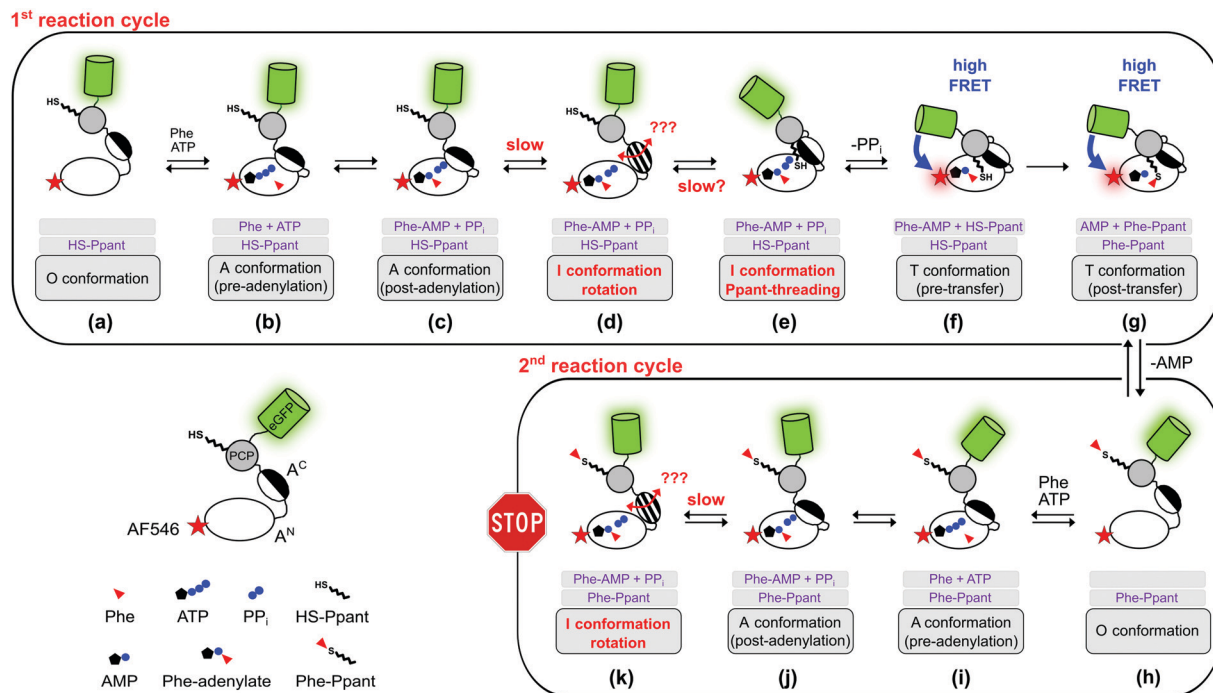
1$^{st}$ reaction cycle

HS

Phe
ATP

HS

HS

slow

HS

???

slow?

SH

$-PP_i$

high
FRET

SH

high
FRET

S

HS-Ppant

O conformation

(a)

Phe + ATP

HS-Ppant

A conformation
(pre-adenylation)

(b)

Phe-AMP + $PP_i$

HS-Ppant

A conformation
(post-adenylation)

(c)

Phe-AMP + $PP_i$

HS-Ppant

I conformation
rotation

(d)

Phe-AMP + $PP_i$

HS-Ppant

I conformation
Ppant-threading

(e)

Phe-AMP + HS-Ppant

HS-Ppant

T conformation
(pre-transfer)

(f)

AMP + Phe-Ppant

Phe-Ppant

T conformation
(post-transfer)

(g)

-AMP

2$^{nd}$ reaction cycle

HS

PCP

eGFP

$A^C$

AF546

$A^N$

Phe

ATP

$PP_i$

HS

HS-Ppant

AMP

Phe-adenylate

S

Phe-Ppant

STOP

S

???

slow

S

S

Phe
ATP

S

Phe-AMP + $PP_i$

Phe-Ppant

I conformation
rotation

(k)

Phe-AMP + $PP_i$

Phe-Ppant

A conformation
(post-adenylation)

(j)

Phe + ATP

Phe-Ppant

A conformation
(pre-adenylation)

(i)

Phe-Ppant

O conformation

(h)